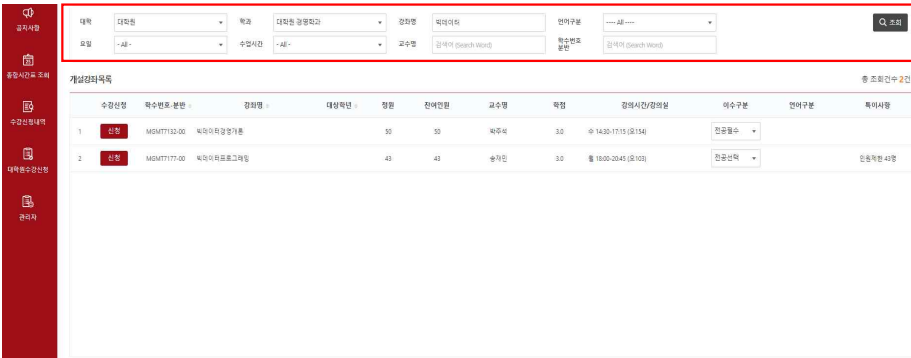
공지사항

종합시간표 조회

수강신청내역

대학원수강신청

관리자

대학 대학원

학과 대학원 경영학과

강좌명 빅데이터

언어구분 ---- All ----

Q 조회

요일 - All -

수업시간 - All -

교수명 검색어 (Search Word)

학수번호 분반 검색어 (Search Word)

개설강좌목록

총 조회건수 2건

| | 수강신청 | 학수번호-분반 | 강좌명 | 대상학년 | 정원 | 잔여인원 | 교수명 | 학점 | 강의시간/강의실 | 이수구분 | 언어구분 | 특이사항 |
|---|---|---|---|---|---|---|---|---|---|---|---|---|
| 1 | 신청 | MGMT7132-00 | 빅데이터경영개론 | | 50 | 50 | 박주석 | 3.0 | 수 14:30-17:15 (오154) | 전공필수 | | |
| 2 | 신청 | MGMT7177-00 | 빅데이터프로그래밍 | | 43 | 43 | 송재민 | 3.0 | 월 18:00-20:45 (오103) | 전공선택 | | 인원제한 43명 |